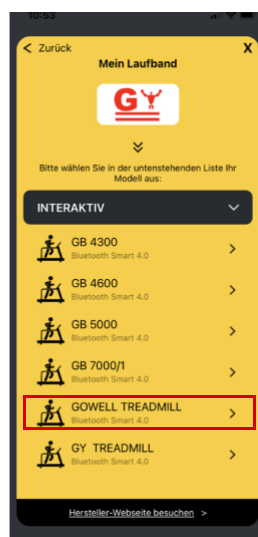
10:53

< Zurück
Mein Laufband
X

GY

Bitte wählen Sie in der untenstehenden Liste Ihr Modell aus:

INTERAKTIV

GB 4300
Bluetooth Smart 4.0

GB 4600
Bluetooth Smart 4.0

GB 5000
Bluetooth Smart 4.0

GB 7000/1
Bluetooth Smart 4.0

GOWELL TREADMILL
Bluetooth Smart 4.0

GY TREADMILL
Bluetooth Smart 4.0

Hersteller-Webseite besuchen >